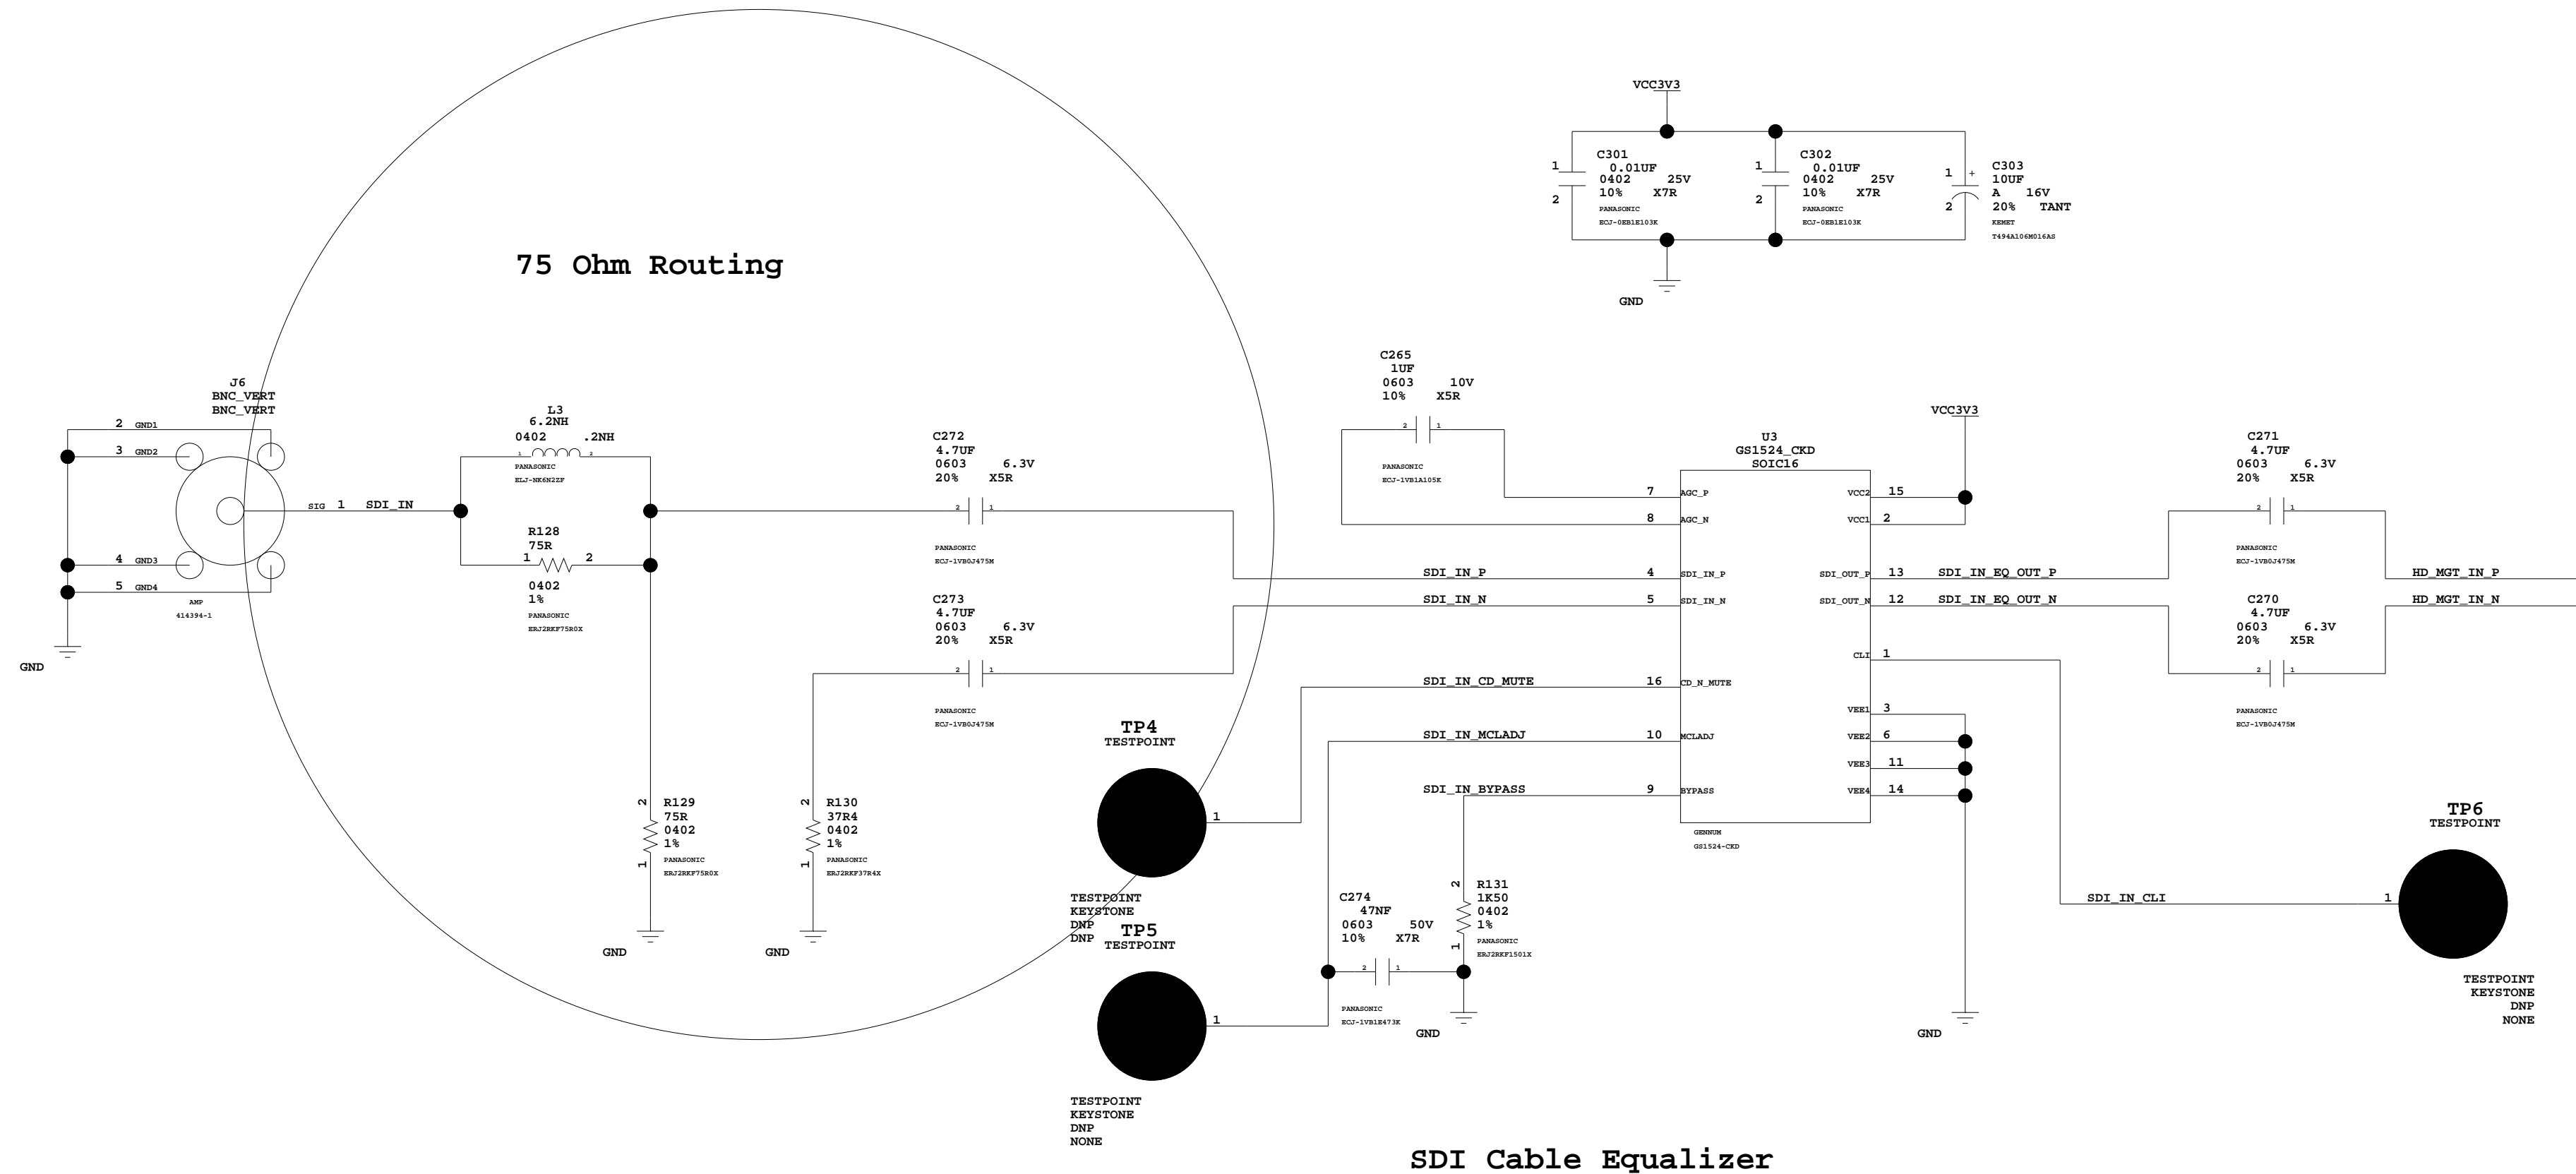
VCC3V3

C301
0.01UF
0402 25V
10% X7R
PANASONIC
ECJ-0EB1E103K

C302
0.01UF
0402 25V
10% X7R
PANASONIC
ECJ-0EB1E103K

C303
10UF
A 16V
20% TANT
KEMET
T494A106M016AS

GND

75 Ohm Routing

C265
1UF
0603 10V
10% X5R
PANASONIC
ECJ-1VB1A105K

VCC3V3

J6
BNC_VERT
BNC_VERT
2 GND1
3 GND2
4 GND3
5 GND4
SIG 1 SDI_IN
AMP
414394-1

GND

L3
6.2NH
0402 .2NH
PANASONIC
ELJ-NK6N2ZF

R128
75R
0402
1%
PANASONIC
ERJ2RKF75R0X

C272
4.7UF
0603 6.3V
20% X5R
PANASONIC
ECJ-1VB0J475M

C273
4.7UF
0603 6.3V
20% X5R
PANASONIC
ECJ-1VB0J475M

U3
GS1524_CKD
SOIC16

7 AGC_P
8 AGC_N
SDI_IN_P 4 SDI_IN_P
SDI_IN_N 5 SDI_IN_N
SDI_IN_CD_MUTE 16 CD_N_MUTE
SDI_IN_MCLADJ 10 MCLADJ
SDI_IN_BYPASS 9 BYPASS
VCC2 15
VCC1 2
SDI_OUT_P 13 SDI_IN_EQ_OUT_P
SDI_OUT_N 12 SDI_IN_EQ_OUT_N
CLI 1
VEE1 3
VEE2 6
VEE3 11
VEE4 14
GENNUM
GS1524-CKD

C271
4.7UF
0603 6.3V
20% X5R
PANASONIC
ECJ-1VB0J475M

HD_MGT_IN_P
HD_MGT_IN_N

C270
4.7UF
0603 6.3V
20% X5R
PANASONIC
ECJ-1VB0J475M

TP4
TESTPOINT
TESTPOINT
KEYSTONE
DNP
DNP

R129
75R
0402
1%
PANASONIC
ERJ2RKF75R0X

R130
37R4
0402
1%
PANASONIC
ERJ2RKF37R4X

GND GND

TP5
TESTPOINT
TESTPOINT
KEYSTONE
DNP
NONE

C274
47NF
0603 50V
10% X7R
PANASONIC
ECJ-1VB1E473K

R131
1K50
0402
1%
PANASONIC
ERJ2RKF1501X

GND GND

TP6
TESTPOINT
SDI_IN_CLI 1
TESTPOINT
KEYSTONE
DNP
NONE

SDI Cable Equalizer